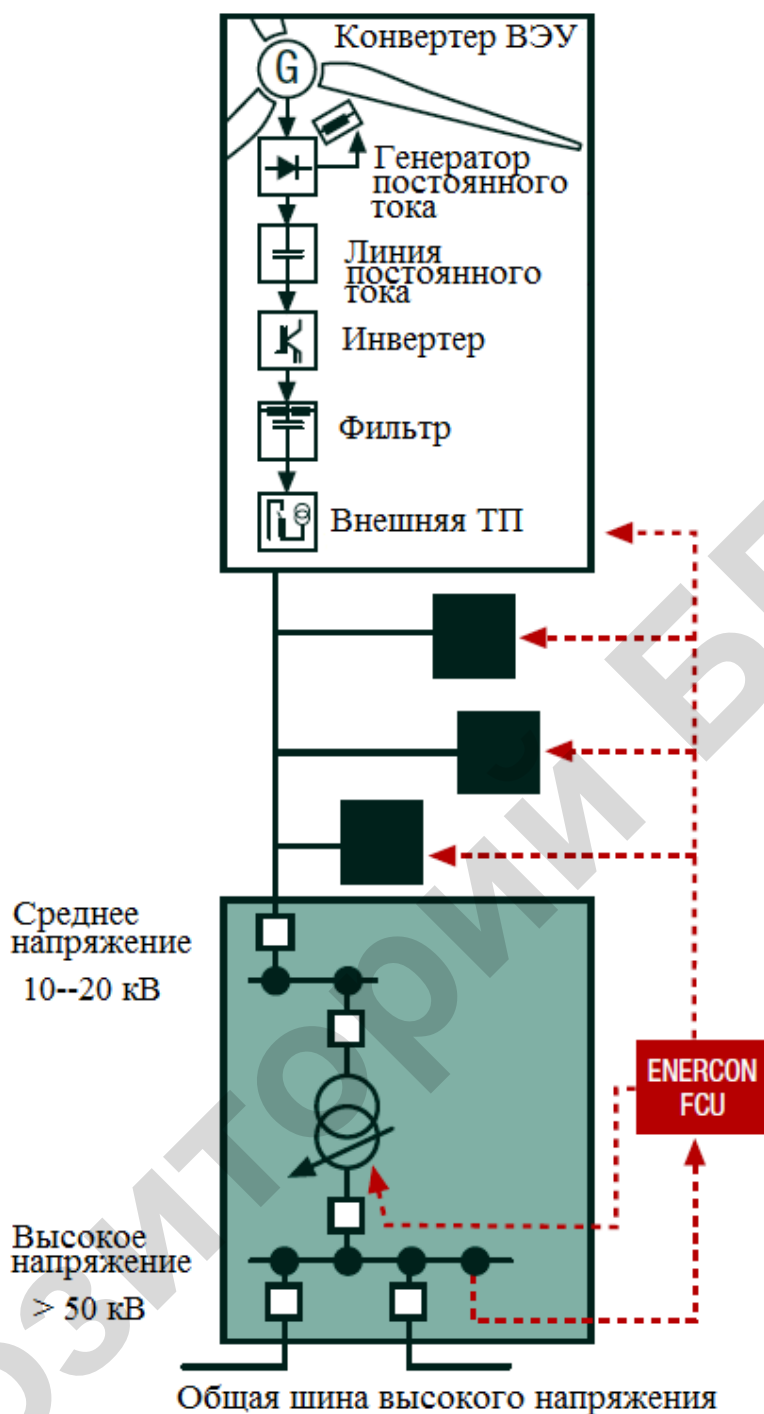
Конвертер ВЭУ

G

Генератор постоянного тока

Линия постоянного тока

Инвертер

Фильтр

Внешняя ТП

Среднее напряжение
10--20 кВ

ENERCON FCU

Высокое напряжение
> 50 кВ

Общая шина высокого напряжения

ЗИТОРИЙ БГ